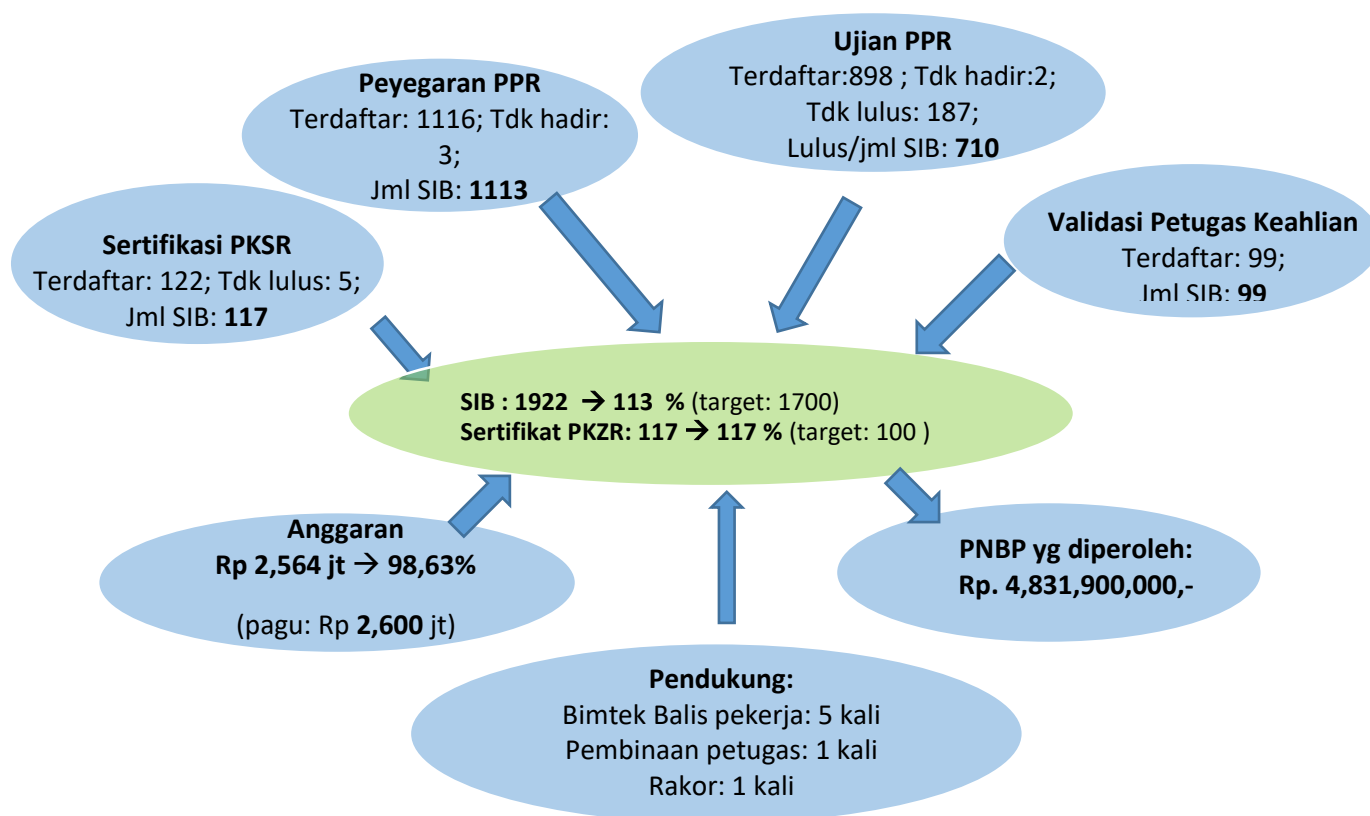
Ujian PPR
Terdaftar:898 ; Tdk hadir:2; Tdk lulus: 187; Lulus/jml SIB: **710**

Peyegaran PPR
Terdaftar: 1116; Tdk hadir: 3; Jml SIB: **1113**

Validasi Petugas Keahlian
Terdaftar: 99; Jml SIB: **99**

Sertifikasi PKSR
Terdaftar: 122; Tdk lulus: 5; Jml SIB: **117**

**SIB : 1922 → 113 %** (target: 1700)
**Sertifikat PKZR: 117 → 117 %** (target: 100 )

Anggaran
Rp 2,564 jt → 98,63%

(pagu: Rp **2,600** jt)

PNBP yg diperoleh:
Rp. 4,831,900,000,-

Pendukung:
Bimtek Balis pekerja: 5 kali
Pembinaan petugas: 1 kali
Rakor: 1 kali